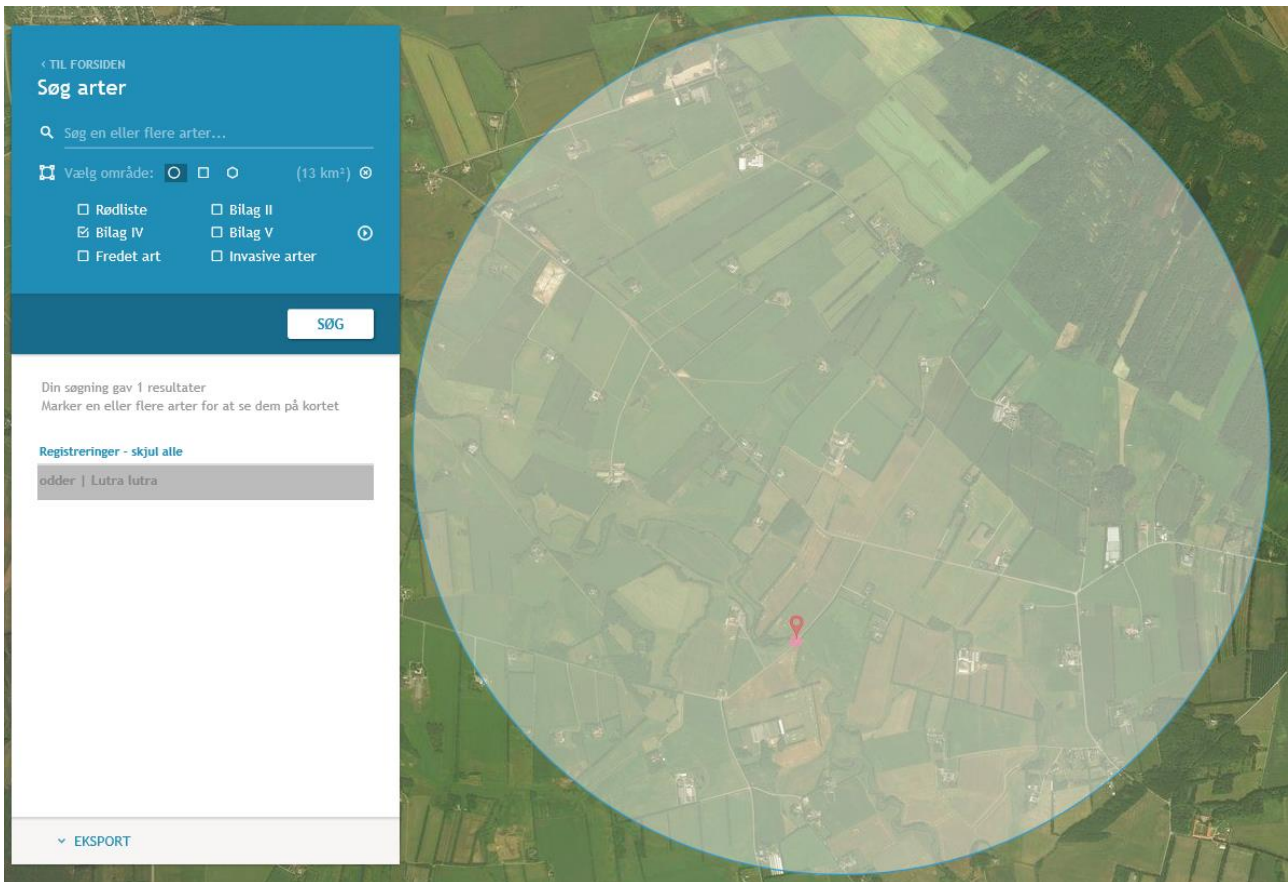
‹ TIL FORSIDEN
Søg arter

Søg en eller flere arter...

Vælg område: (13 km²)

☐ Rødliste ☐ Bilag II
☑ Bilag IV ☐ Bilag V
☐ Fredet art ☐ Invasive arter

SØG

Din søgning gav 1 resultater
Marker en eller flere arter for at se dem på kortet

Registreringer - skjul alle

odder | Lutra lutra

EKSPORT